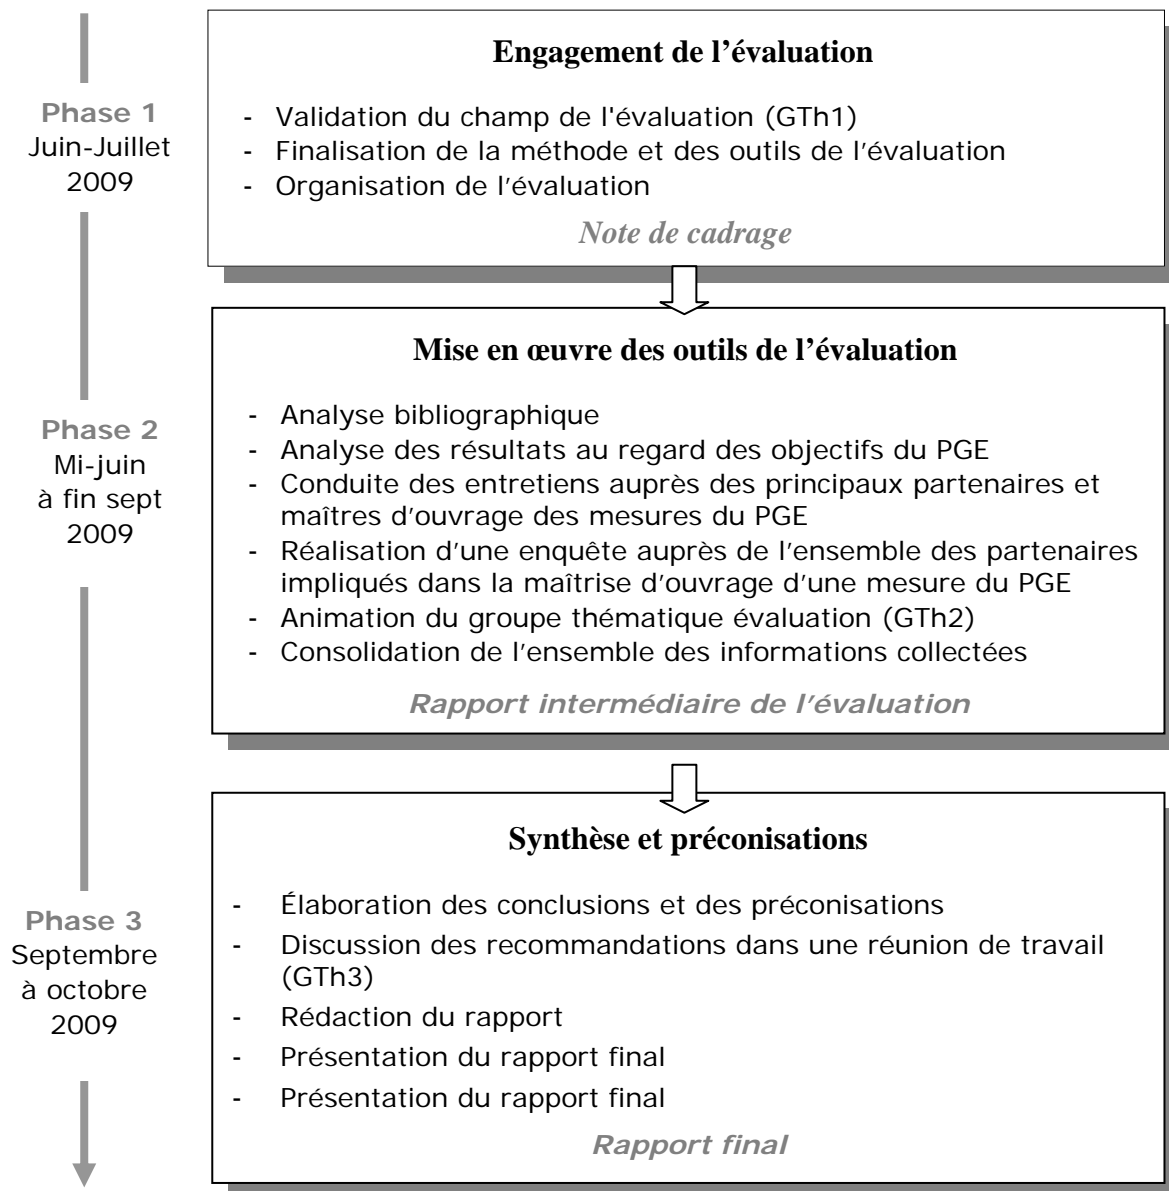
Phase 1
Juin-Juillet 2009

Engagement de l’évaluation

- Validation du champ de l'évaluation (GTh1)
- Finalisation de la méthode et des outils de l’évaluation
- Organisation de l’évaluation

Note de cadrage

Phase 2
Mi-juin à fin sept 2009

Mise en œuvre des outils de l’évaluation

- Analyse bibliographique
- Analyse des résultats au regard des objectifs du PGE
- Conduite des entretiens auprès des principaux partenaires et maîtres d’ouvrage des mesures du PGE
- Réalisation d’une enquête auprès de l’ensemble des partenaires impliqués dans la maîtrise d’ouvrage d’une mesure du PGE
- Animation du groupe thématique évaluation (GTh2)
- Consolidation de l’ensemble des informations collectées

Rapport intermédiaire de l’évaluation

Phase 3
Septembre à octobre 2009

Synthèse et préconisations

- Élaboration des conclusions et des préconisations
- Discussion des recommandations dans une réunion de travail (GTh3)
- Rédaction du rapport
- Présentation du rapport final
- Présentation du rapport final

Rapport final